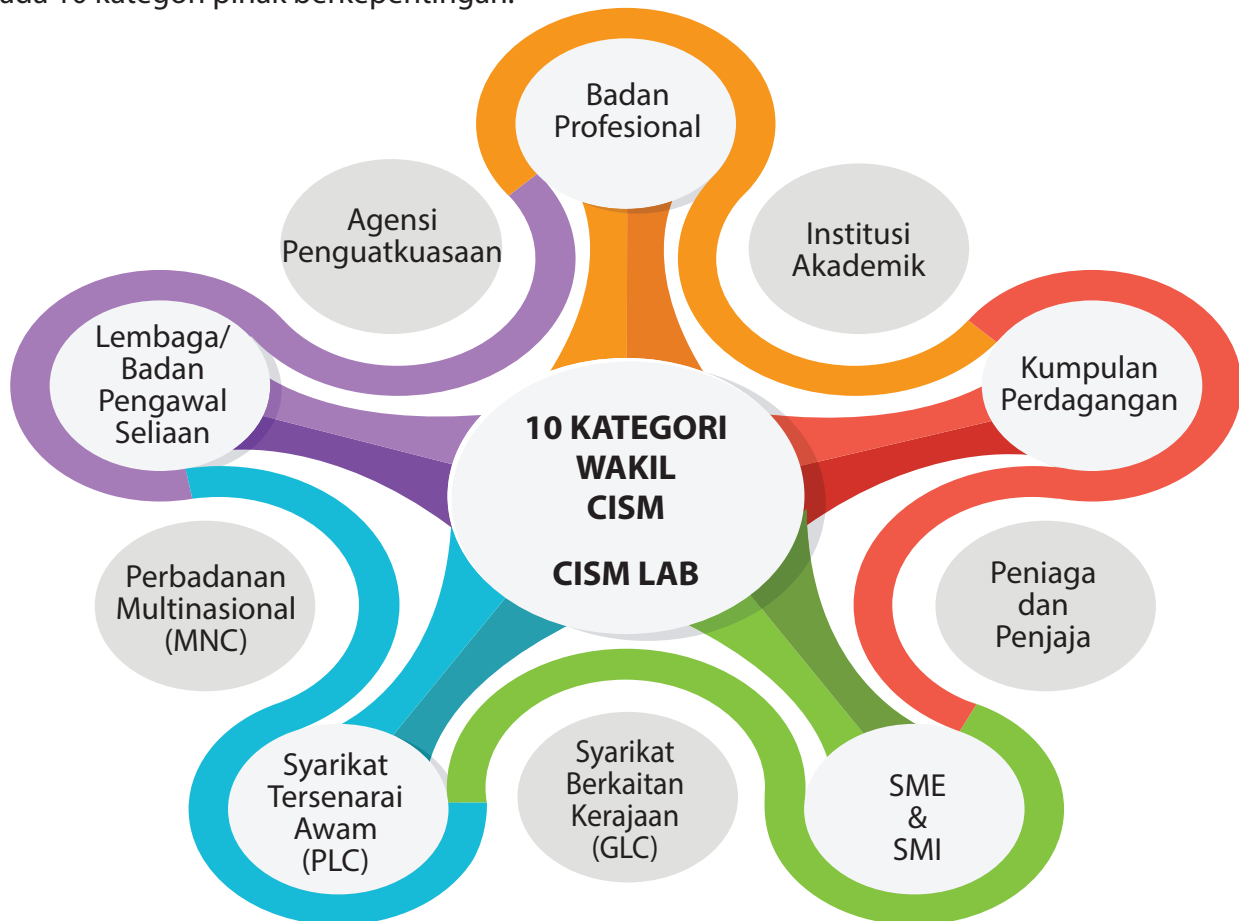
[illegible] 10 kategori pihak berkepentingan.

10 KATEGORI WAKIL CISM

CISM LAB

Badan Profesional

Institusi Akademik

Kumpulan Perdagangan

Peniaga dan Penjaja

SME & SMI

Syarikat Berkaitan Kerajaan (GLC)

Syarikat Tersenarai Awam (PLC)

Perbadanan Multinasional (MNC)

Lembaga/ Badan Pengawal Seliaan

Agensi Penguatkuasaan